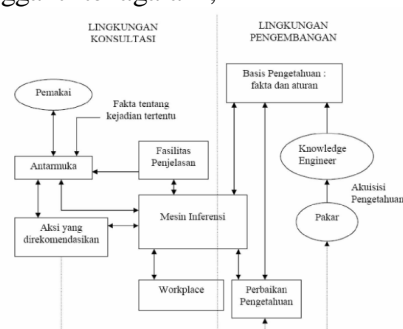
LINGKUNGAN KONSULTASI

LINGKUNGAN PENGEMBANGAN

Pemakai

Fakta tentang kejadian tertentu

Antarmuka

Fasilitas Penjelasan

Aksi yang direkomendasikan

Mesin Inferensi

Workplace

Basis Pengetahuan : fakta dan aturan

Knowledge Engineer

Akuisisi Pengetahuan

Pakar

Perbaikan Pengetahuan